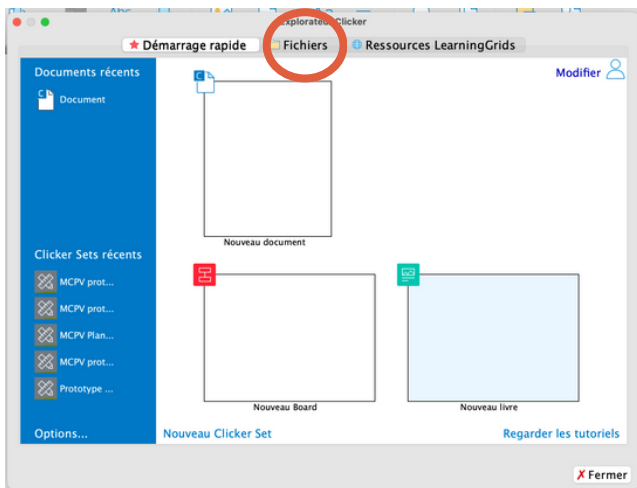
Explorateur Clicker

Démarrage rapide
Fichiers
Ressources LearningGrids

Documents récents
Document

Clicker Sets récents
MCPV prot...
MCPV prot...
MCPV Plan...
MCPV prot...
Prototype ...

Options...

Modifier

Nouveau document
Nouveau Board
Nouveau livre

Nouveau Clicker Set
Regarder les tutoriels

Fermer